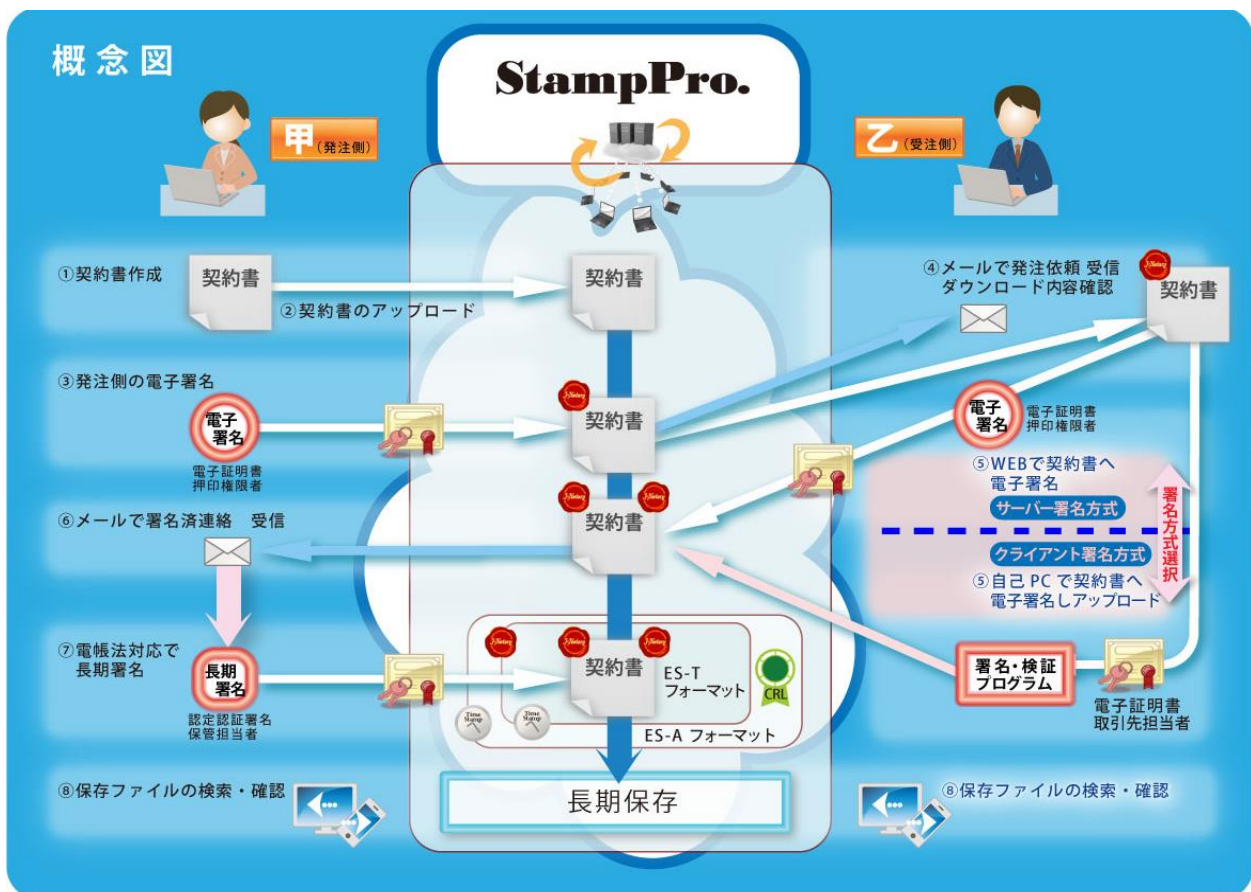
概念図

StampPro.

甲（発注側）

乙（受注側）

①契約書作成

契約書

②契約書のアップロード

契約書

④メールで発注依頼 受信 ダウンロード内容確認

契約書

③発注側の電子署名

電子署名

電子証明書 押印権限者

契約書

電子署名

電子証明書 押印権限者

⑤WEBで契約書へ 電子署名

サーバー署名方式

署名方式選択

⑥メールで署名済連絡　受信

契約書

クライアント署名方式

⑤自己 PC で契約書へ 電子署名しアップロード

⑦電帳法対応で 長期署名

長期署名

認定認証署名 保管担当者

契約書

ES-T フォーマット

CRL

ES-A フォーマット

署名・検証プログラム

電子証明書 取引先担当者

⑧保存ファイルの検索・確認

長期保存

⑧保存ファイルの検索・確認